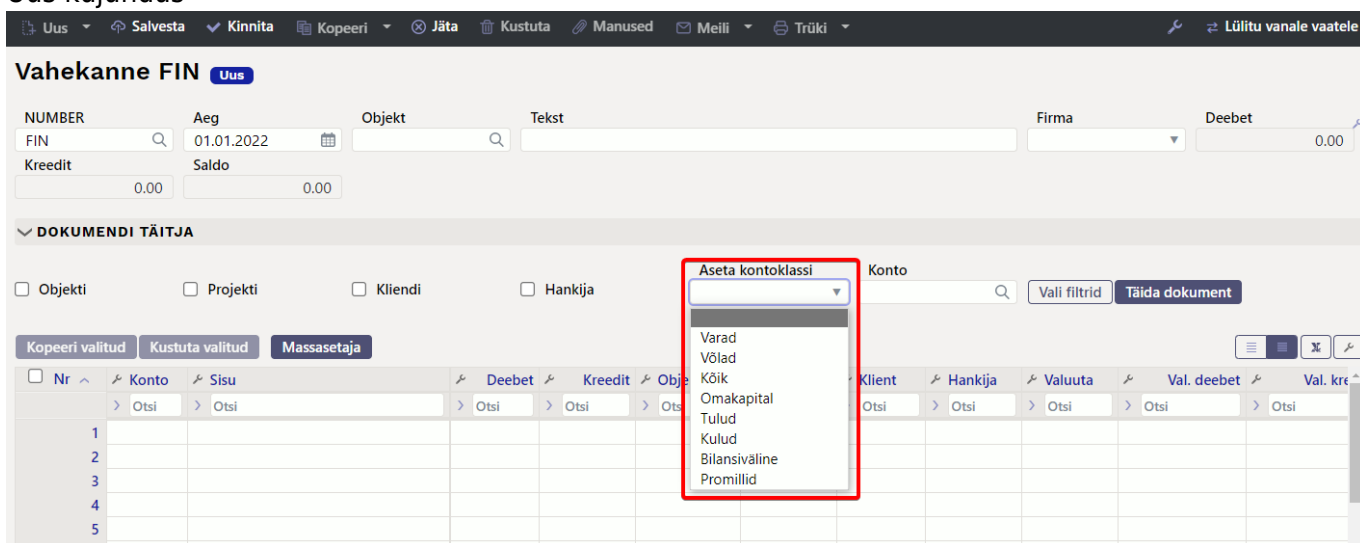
Uus kujundus

Uus ▾ Salvesta Kinnita Kopeeri ▾ Jäta Kustuta Manused Meili ▾ Trüki ▾ Lülitu vanale vaatele

Vahekanne FIN Uus

NUMBER FIN
Aeg 01.01.2022
Objekt
Tekst
Firma
Deebet 0.00
Kreedit 0.00
Saldo 0.00

DOKUMENDI TÄITJA

Objekti Projekti Kliendi Hankija

Aseta kontoklassi
Varad
Võlad
Kõik
Omakapital
Tulud
Kulud
Bilansiväline
Promillid

Konto
Vali filtrid Täida dokument

Kopeeri valitud Kustuta valitud Massasetaja

| Nr | Konto | Sisu | Deebet | Kreedit | Obje | | Klient | Hankija | Valuuta | Val. deebet | Val. kre |
|---|---|---|---|---|---|---|---|---|---|---|---|
| | Otsi | Otsi | Otsi | Otsi | Ots | | Otsi | Otsi | Otsi | Otsi | Otsi |
| 1 | | | | | | | | | | | |
| 2 | | | | | | | | | | | |
| 3 | | | | | | | | | | | |
| 4 | | | | | | | | | | | |
| 5 | | | | | | | | | | | |